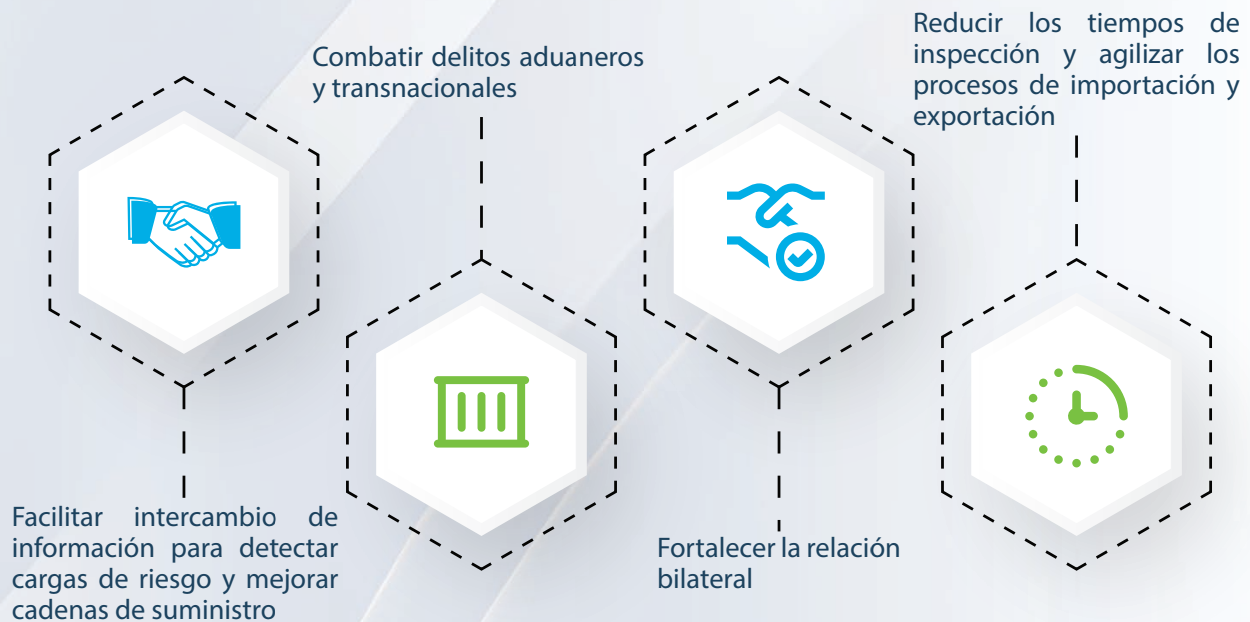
Combatir delitos aduaneros y transnacionales

Reducir los tiempos de inspección y agilizar los procesos de importación y exportación

Facilitar intercambio de información para detectar cargas de riesgo y mejorar cadenas de suministro

Fortalecer la relación bilateral